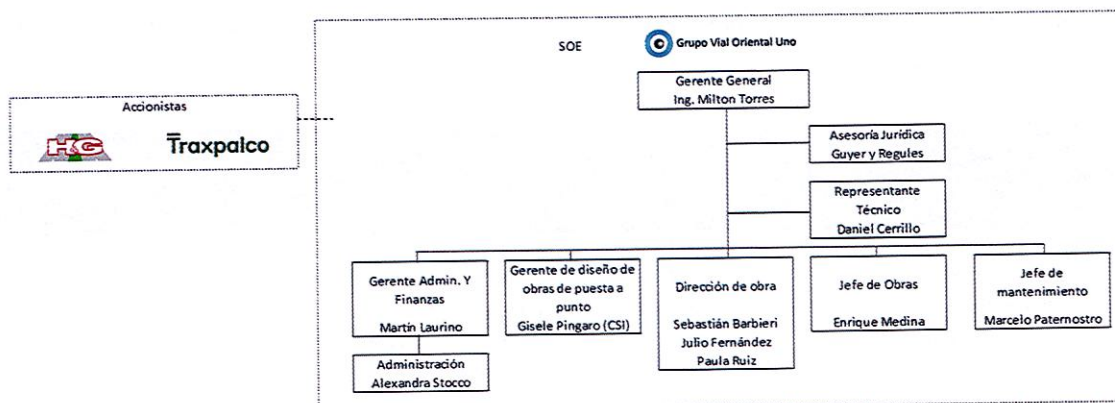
Accionistas

HG

Traxpalco

SOE

Grupo Vial Oriental Uno

Gerente General
Ing. Milton Torres

Asesoría Jurídica
Guyer y Regules

Representante
Técnico
Daniel Cerrillo

Gerente Admin. Y
Finanzas

Martín Laurino

Gerente de diseño de
obras de puesta a
punto
Gisele Pingaro (CSI)

Dirección de obra

Sebastián Barbieri
Julio Fernández
Paula Ruiz

Jefe de Obras

Enrique Medina

Jefe de
mantenimiento
Marcelo Paternostro

Administración
Alexandra Stocco